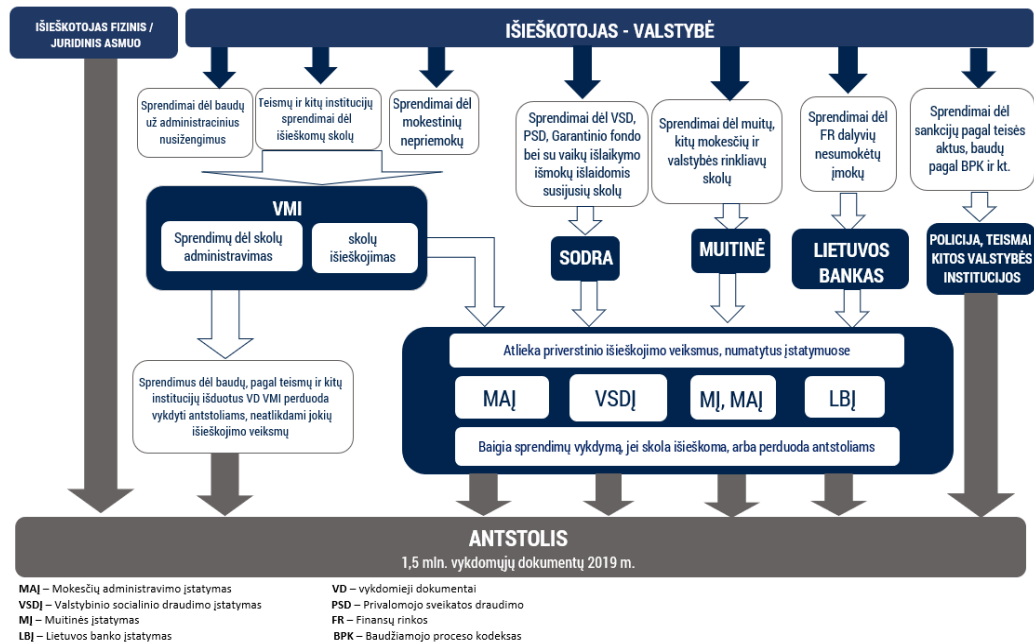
IŠIEŠKOTOJAS FIZINIS / JURIDINIS ASMUO

IŠIEŠKOTOJAS - VALSTYBĖ

Sprendimai dėl baudų už administracinius nusižengimus

Teismų ir kitų institucijų sprendimai dėl išieškomų skolų

Sprendimai dėl mokestinių nepriemokų

Sprendimai dėl VSD, PSD, Garantinio fondo bei su vaikų išlaikymo išmokų išlaidomis susijusių skolų

Sprendimai dėl muitų, kitų mokesčių ir valstybės rinkliavų skolų

Sprendimai dėl FR dalyvių nesumokėtų įmokų

Sprendimai dėl sankcijų pagal teisės aktus, baudų pagal BPK ir kt.

VMI

Sprendimų dėl skolų administravimas

skolų išieškojimas

SODRA

MUITINĖ

LIETUVOS BANKAS

POLICIJA, TEISMAI KITOS VALSTYBĖS INSTITUCIJOS

Sprendimus dėl baudų, pagal teismų ir kitų institucijų išduotus VD VMI perduoda vykdyti antstoliams, neatlikdami jokių išieškojimo veiksmų

Atlieka priverstinio išieškojimo veiksmus, numatytus įstatymuose

MAĮ

VSDĮ

MĮ, MAĮ

LBĮ

Baigia sprendimų vykdymą, jei skola išieškoma, arba perduoda antstoliams

ANTSTOLIS

1,5 mln. vykdomųjų dokumentų 2019 m.

MAĮ – Mokesčių administravimo įstatymas
VSDĮ – Valstybinio socialinio draudimo įstatymas
MĮ – Muitinės įstatymas
LBĮ – Lietuvos banko įstatymas

VD – vykdomieji dokumentai
PSD – Privalomojo sveikatos draudimo
FR – Finansų rinkos
BPK – Baudžiamojo proceso kodeksas